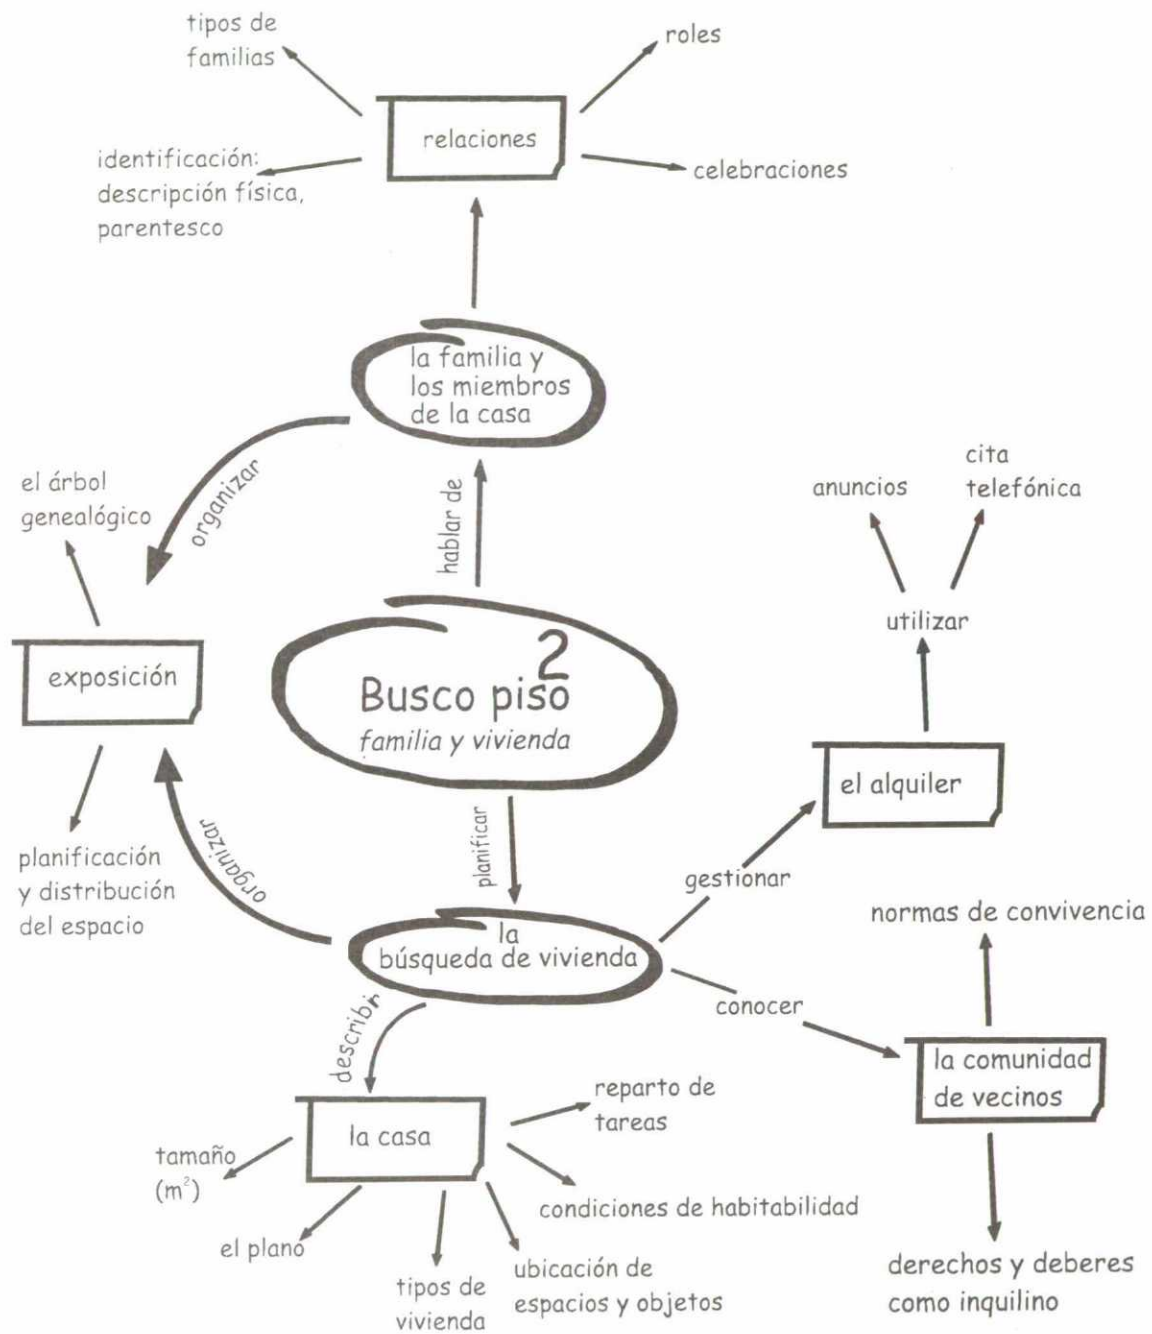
tipos de familias

roles

relaciones

identificación: descripción física, parentesco

celebraciones

la familia y los miembros de la casa

el árbol genealógico

organizar

hablar de

cita telefónica

anuncios

utilizar

exposición

2
Busco piso
familia y vivienda

el alquiler

organizar

planificar

planificación y distribución del espacio

gestionar

normas de convivencia

la búsqueda de vivienda

conocer

describir

la comunidad de vecinos

reparto de tareas

la casa

tamaño ($m^2$)

condiciones de habitabilidad

el plano

tipos de vivienda

ubicación de espacios y objetos

derechos y deberes como inquilino